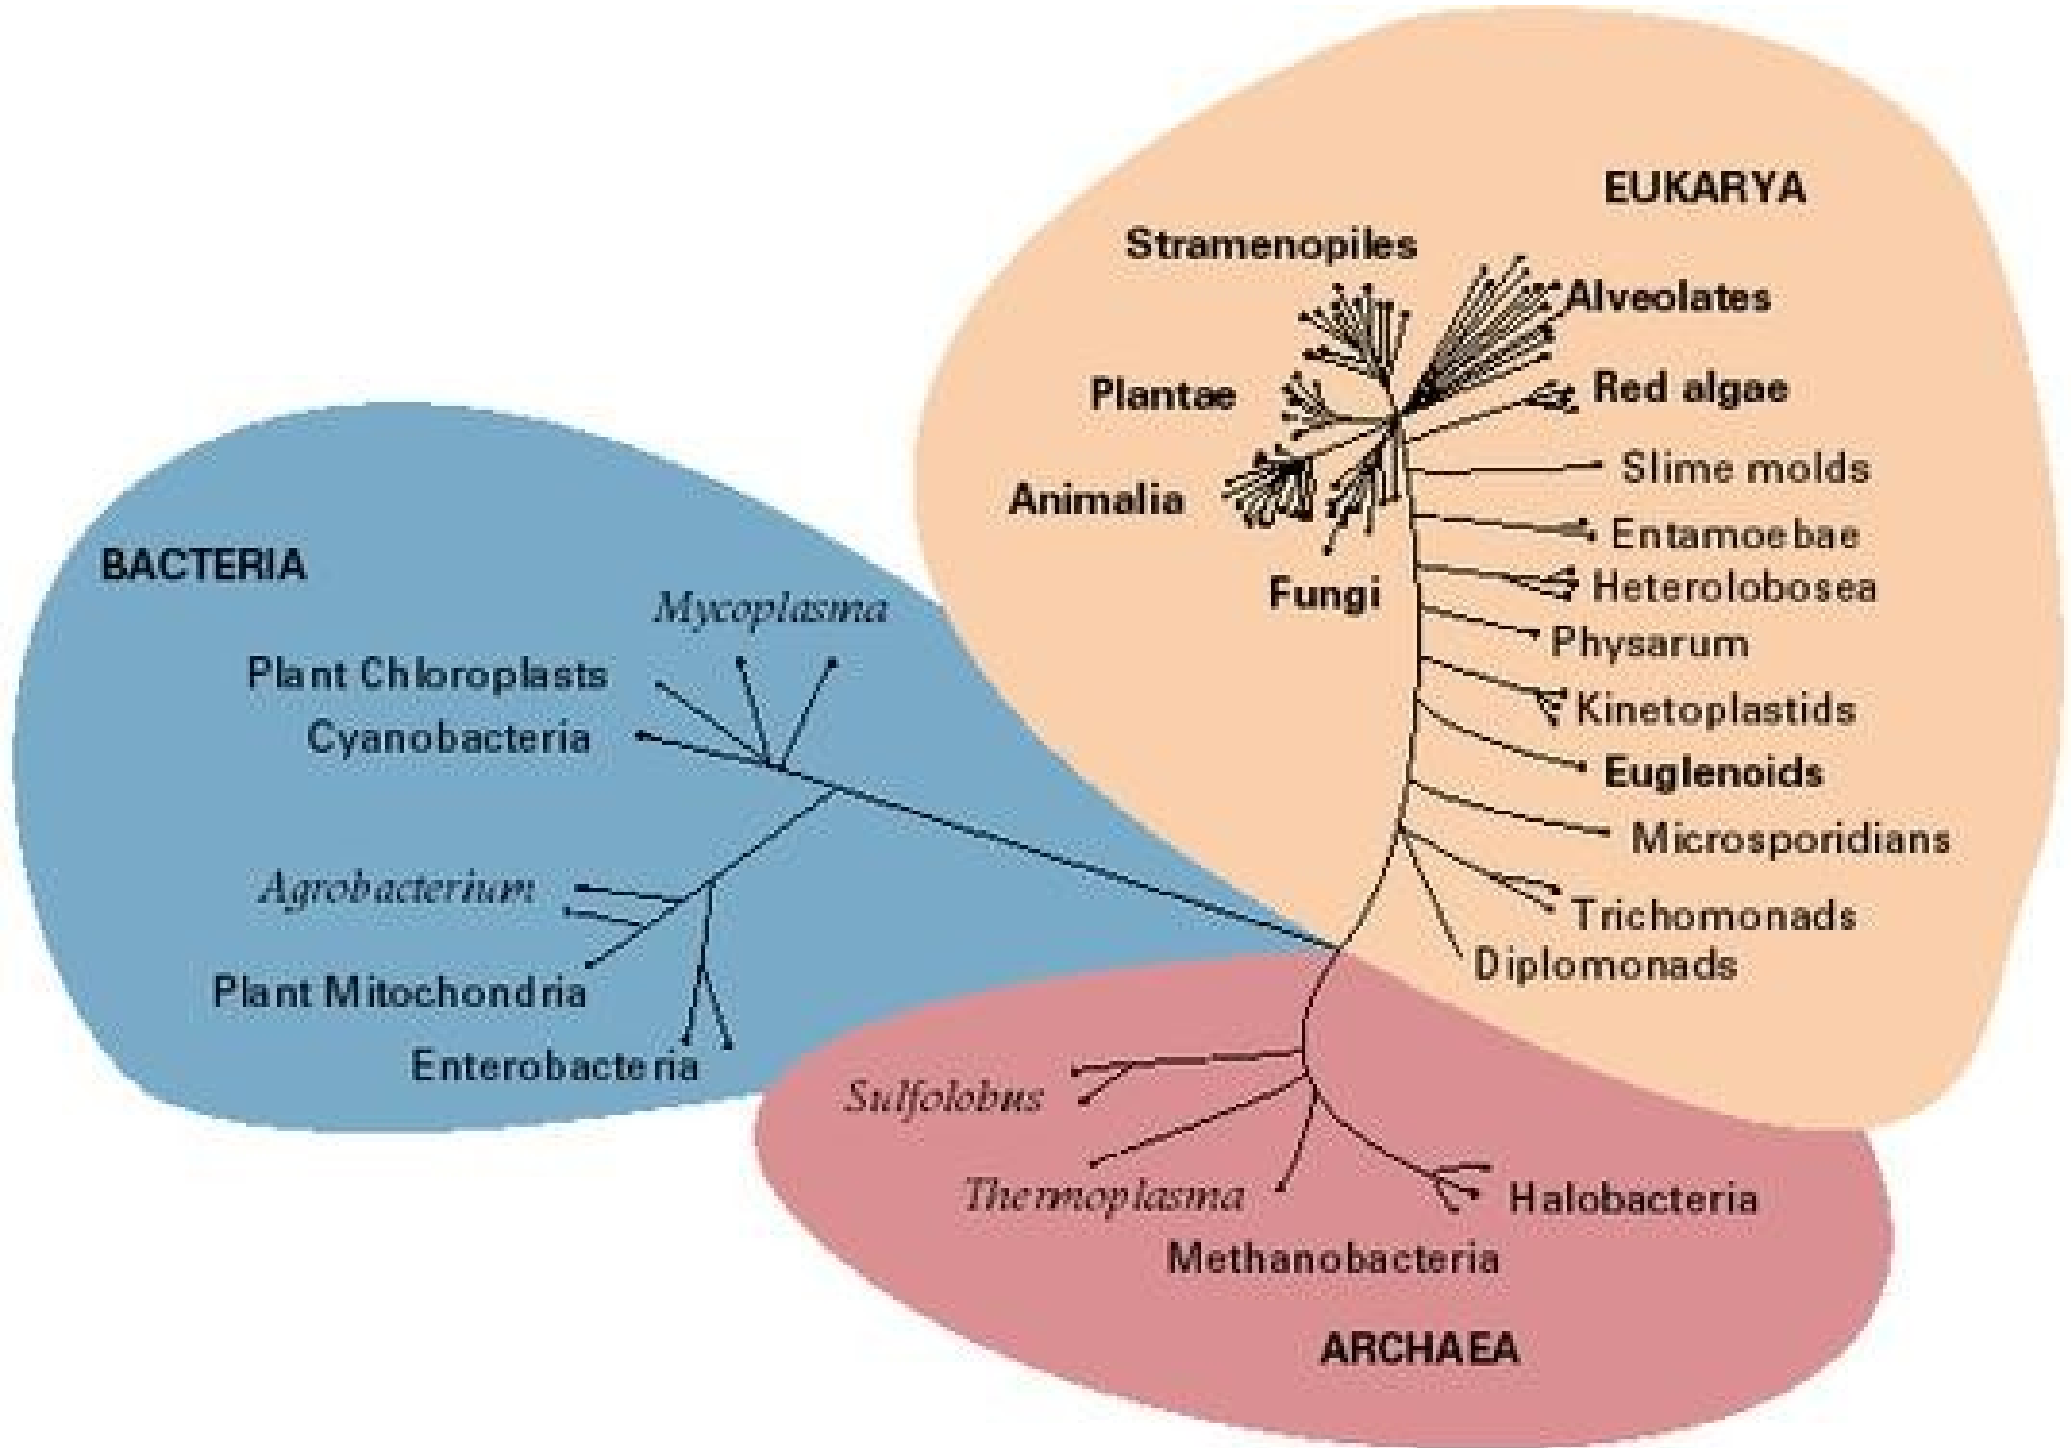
EUKARYA

Stramenopiles

Alveolates

Plantae

Red algae

Slime molds

Animalia

Entamoebae

Fungi

Heterolobosea

Physarum

Kinetoplastids

Euglenoids

Microsporidians

Trichomonads

Diplomonads

BACTERIA

Mycoplasma

Plant Chloroplasts

Cyanobacteria

Agrobacterium

Plant Mitochondria

Enterobacteria

Sulfolobus

Thermoplasma

Halobacteria

Methanobacteria

ARCHAEA